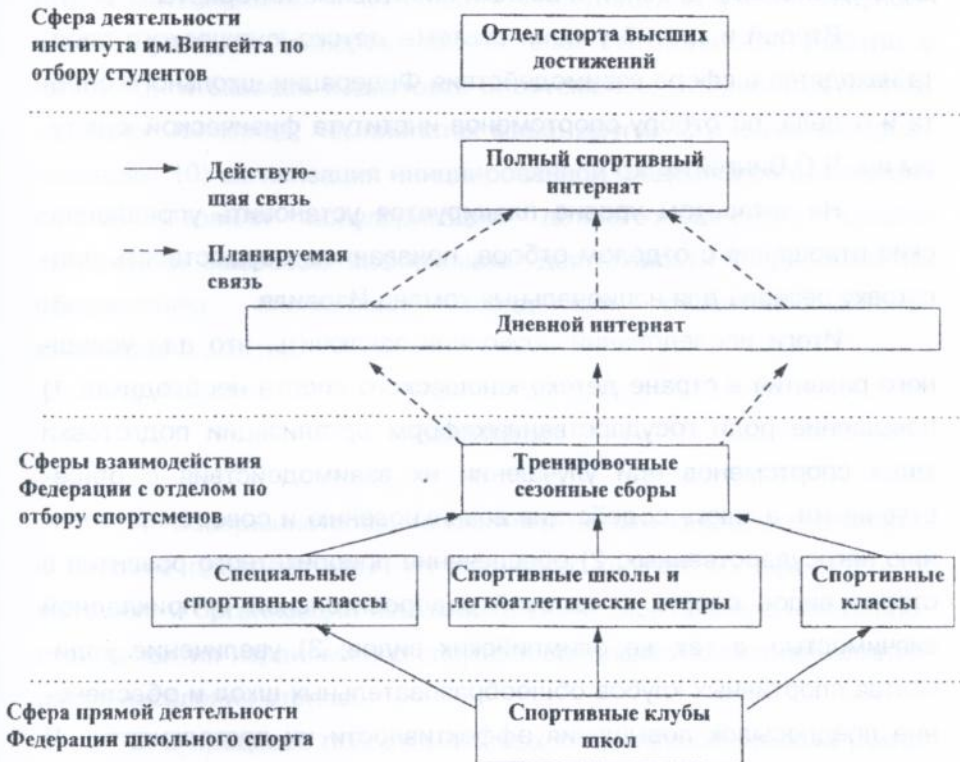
Сфера деятельности института им.Вингейта по отбору студентов

Отдел спорта высших достижений

Действующая связь

Планируемая связь

Полный спортивный интернат

Дневной интернат

Сферы взаимодействия Федерации с отделом по отбору спортсменов

Тренировочные сезонные сборы

Специальные спортивные классы

Спортивные школы и легкоатлетические центры

Спортивные классы

Сфера прямой деятельности Федерации школьного спорта

Спортивные клубы школ